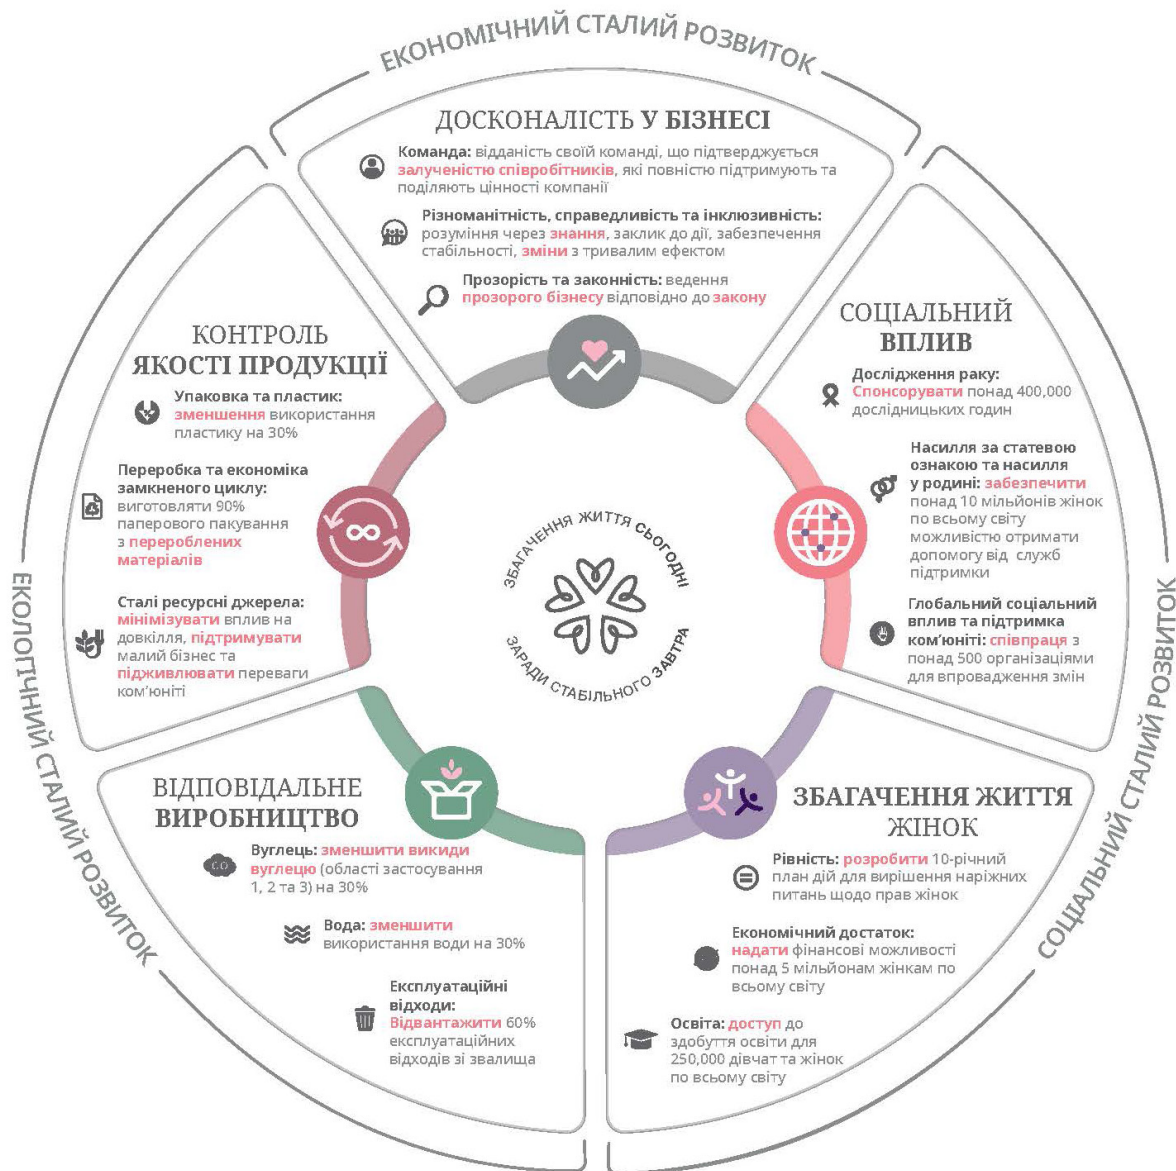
ЕКОНОМІЧНИЙ СТАЛИЙ РОЗВИТОК

ДОСКОНАЛІСТЬ У БІЗНЕСІ

Команда: відданість своїй команді, що підтверджується залученістю співробітників, які повністю підтримують та поділяють цінності компанії

Різноманітність, справедливість та інклюзивність: розуміння через знання, заклик до дії, забезпечення стабільності, зміни з тривалим ефектом

Прозорість та законність: ведення прозорого бізнесу відповідно до закону

СОЦІАЛЬНИЙ ВПЛИВ

Дослідження раку: Спонсорувати понад 400,000 дослідницьких годин

Насилля за статевою ознакою та насилля у родині: забезпечити понад 10 мільйонів жінок по всьому світу можливістю отримати допомогу від служб підтримки

Глобальний соціальний вплив та підтримка ком'юніті: співпраця з понад 500 організаціями для впровадження змін

КОНТРОЛЬ ЯКОСТІ ПРОДУКЦІЇ

Упаковка та пластик: зменшення використання пластику на 30%

Переробка та економіка замкненого циклу: виготовляти 90% паперового пакування з перероблених матеріалів

Сталі ресурсні джерела: мінімізувати вплив на довкілля, підтримувати малий бізнес та підживлювати переваги ком'юніті

ЗБАГАЧЕННЯ ЖИТТЯ СЬОГОДНІ
ЗАРАДИ СТАБІЛЬНОГО ЗАВТРА

ЕКОЛОГІЧНИЙ СТАЛИЙ РОЗВИТОК

СОЦІАЛЬНИЙ СТАЛИЙ РОЗВИТОК

ВІДПОВІДАЛЬНЕ ВИРОБНИЦТВО

Вуглець: зменшити викиди вуглецю (області застосування 1, 2 та 3) на 30%

Вода: зменшити використання води на 30%

Експлуатаційні відходи: Відвантажити 60% експлуатаційних відходів зі звалища

ЗБАГАЧЕННЯ ЖИТТЯ ЖІНОК

Рівність: розробити 10-річний план дій для вирішення наріжних питань щодо прав жінок

Економічний достаток: надати фінансові можливості понад 5 мільйонам жінкам по всьому світу

Освіта: доступ до здобуття освіти для 250,000 дівчат та жінок по всьому світу